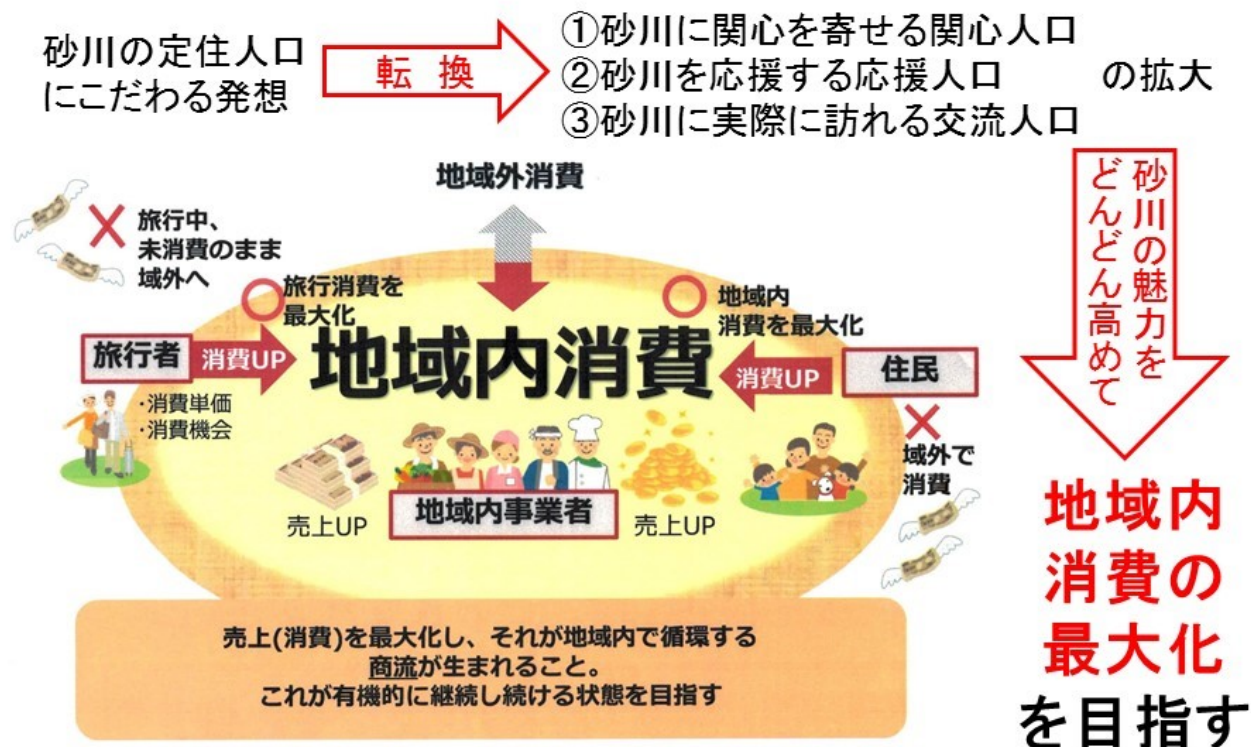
砂川の定住人口にこだわる発想

転　換

①砂川に関心を寄せる関心人口
②砂川を応援する応援人口
③砂川に実際に訪れる交流人口

の拡大

砂川の魅力をどんどん高めて

地域外消費

×旅行中、未消費のまま域外へ

○旅行消費を最大化

○地域内消費を最大化

旅行者

消費UP

地域内消費

消費UP

住民

・消費単価
・消費機会

×域外で消費

売上UP

地域内事業者

売上UP

売上(消費)を最大化し、それが地域内で循環する商流が生まれること。
これが有機的に継続し続ける状態を目指す

地域内消費の最大化を目指す